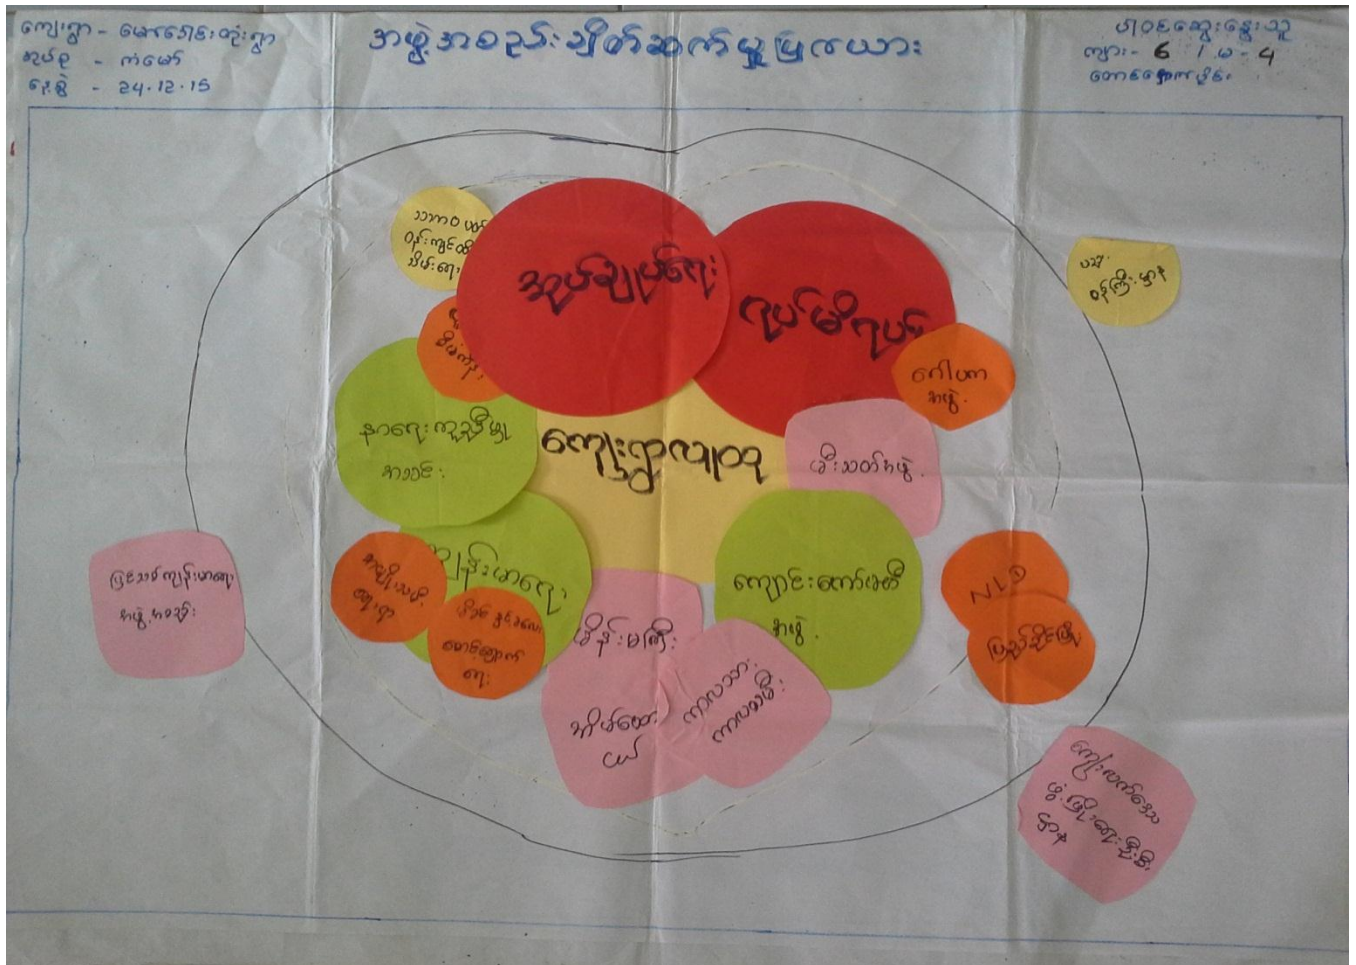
ကျေးရွာ - မောင်တောင်းတုံးရွာ
မြို့နယ် - ကဲမော်
နေ့စွဲ - 24.12.15

အဖွဲ့အစည်းချိတ်ဆက်မှုမြေပုံ

ပါဝင်ဆွေးနွေးသူ
ကျား - 6 / မ - 4
စောင်းရှောက်သူ

သဘာဝပတ်ဝန်းကျင်ထိန်းသိမ်းရေး

အုပ်ချုပ်ရေး

ဂျပ်မီဂျပ်

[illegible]

ဂေါပကအဖွဲ့

ပညာဝန်ကြီးဌာန

နာရေးကူညီမှုအသင်း

ကျေးရွာလူထု

ဓါးသွတ်အဖွဲ့

ပြင်ပဒေသကုန်သည်များ

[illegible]

ကျောင်းကော်မတီအဖွဲ့

NLD

ပြည်ခိုင်ဖြိုး

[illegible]

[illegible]

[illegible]

သိုက်မကြီး

အိပ်ဆေးဝယ်

ကာလသား ကာလသမီး

ကျေးလက်ဒေသဖွံ့ဖြိုးရေးဦးစီးဌာန